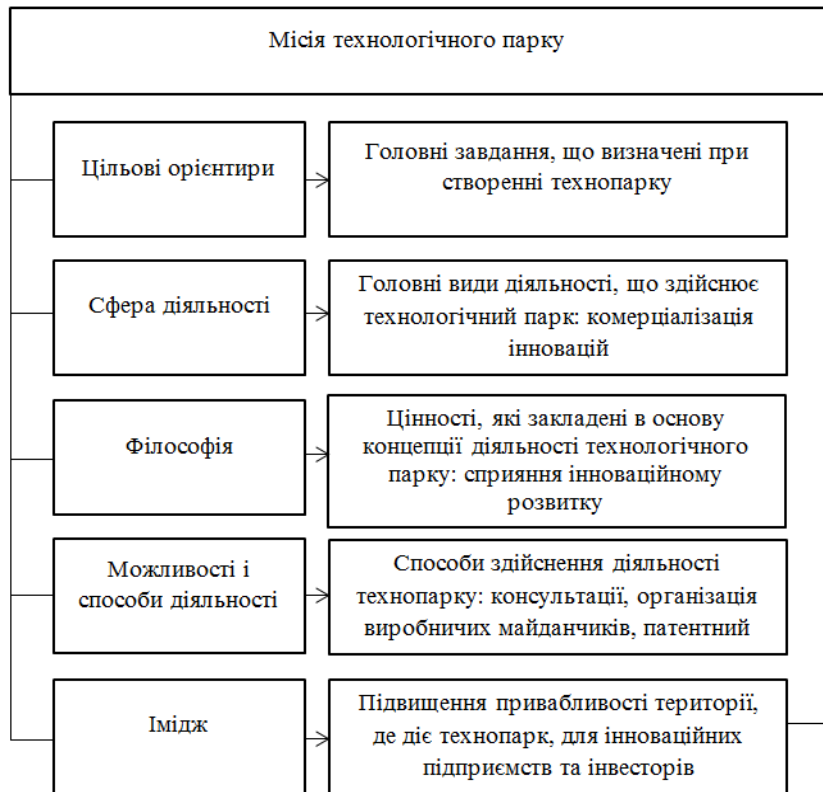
Місія технологічного парку

Цільові орієнтири

Головні завдання, що визначені при створенні технопарку

Сфера діяльності

Головні види діяльності, що здійснює технологічний парк: комерціалізація інновацій

Філософія

Цінності, які закладені в основу концепції діяльності технологічного парку: сприяння інноваційному розвитку

Можливості і способи діяльності

Способи здійснення діяльності технопарку: консультації, організація виробничих майданчиків, патентний

Імідж

Підвищення привабливості території, де діє технопарк, для інноваційних підприємств та інвесторів